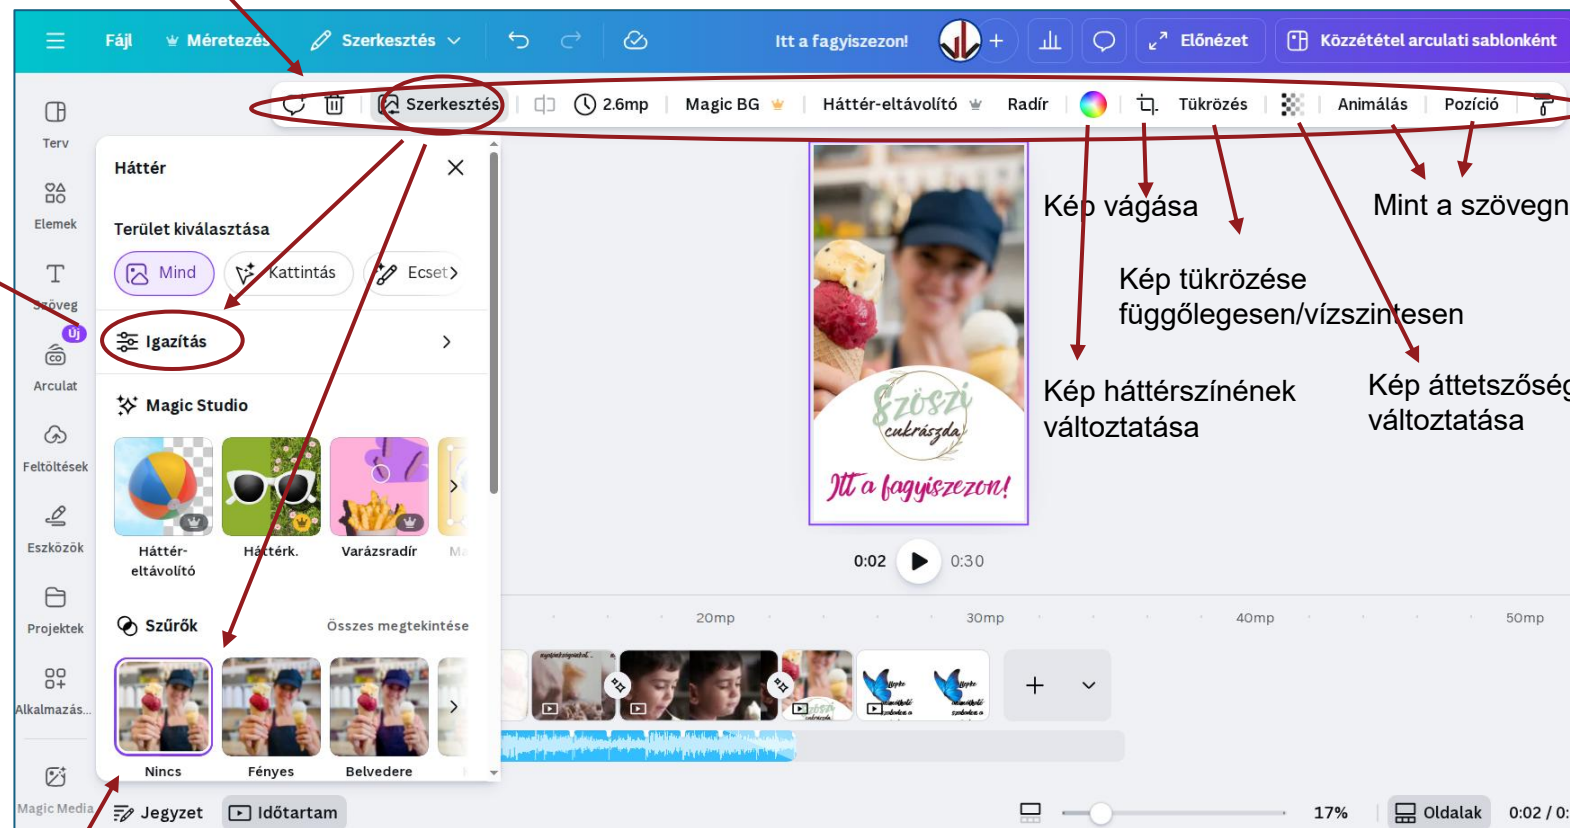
Fájl Méretezés Szerkesztés Itt a fagyiszezon! Előnézet Közzététel arculati sablonként

Szerkesztés 2.6mp Magic BG Háttér-eltávolító Radír Tükrözés Animálás Pozíció

Terv
Elemek
Szöveg
Új
Arculat
Feltöltések
Eszközök
Projektek
Alkalmazás...
Magic Media

Háttér

Terület kiválasztása

Mind Kattintás Ecset

Igazítás

Magic Studio

Háttér-eltávolító Háttérk. Varázsradír Ma

Szűrők Összes megtekintése

Nincs Fényes Belvedere

Szöszi cukrászda
Itt a fagyiszezon!

0:02 0:30

20mp 30mp 40mp 50mp

Kép vágása

Mint a szövegn

Kép tükrözése függőlegesen/vízszintesen

Kép háttérszínének változtatása

Kép áttetszőség változtatása

Jegyzet Időtartam 17% Oldalak 0:02 / 0: